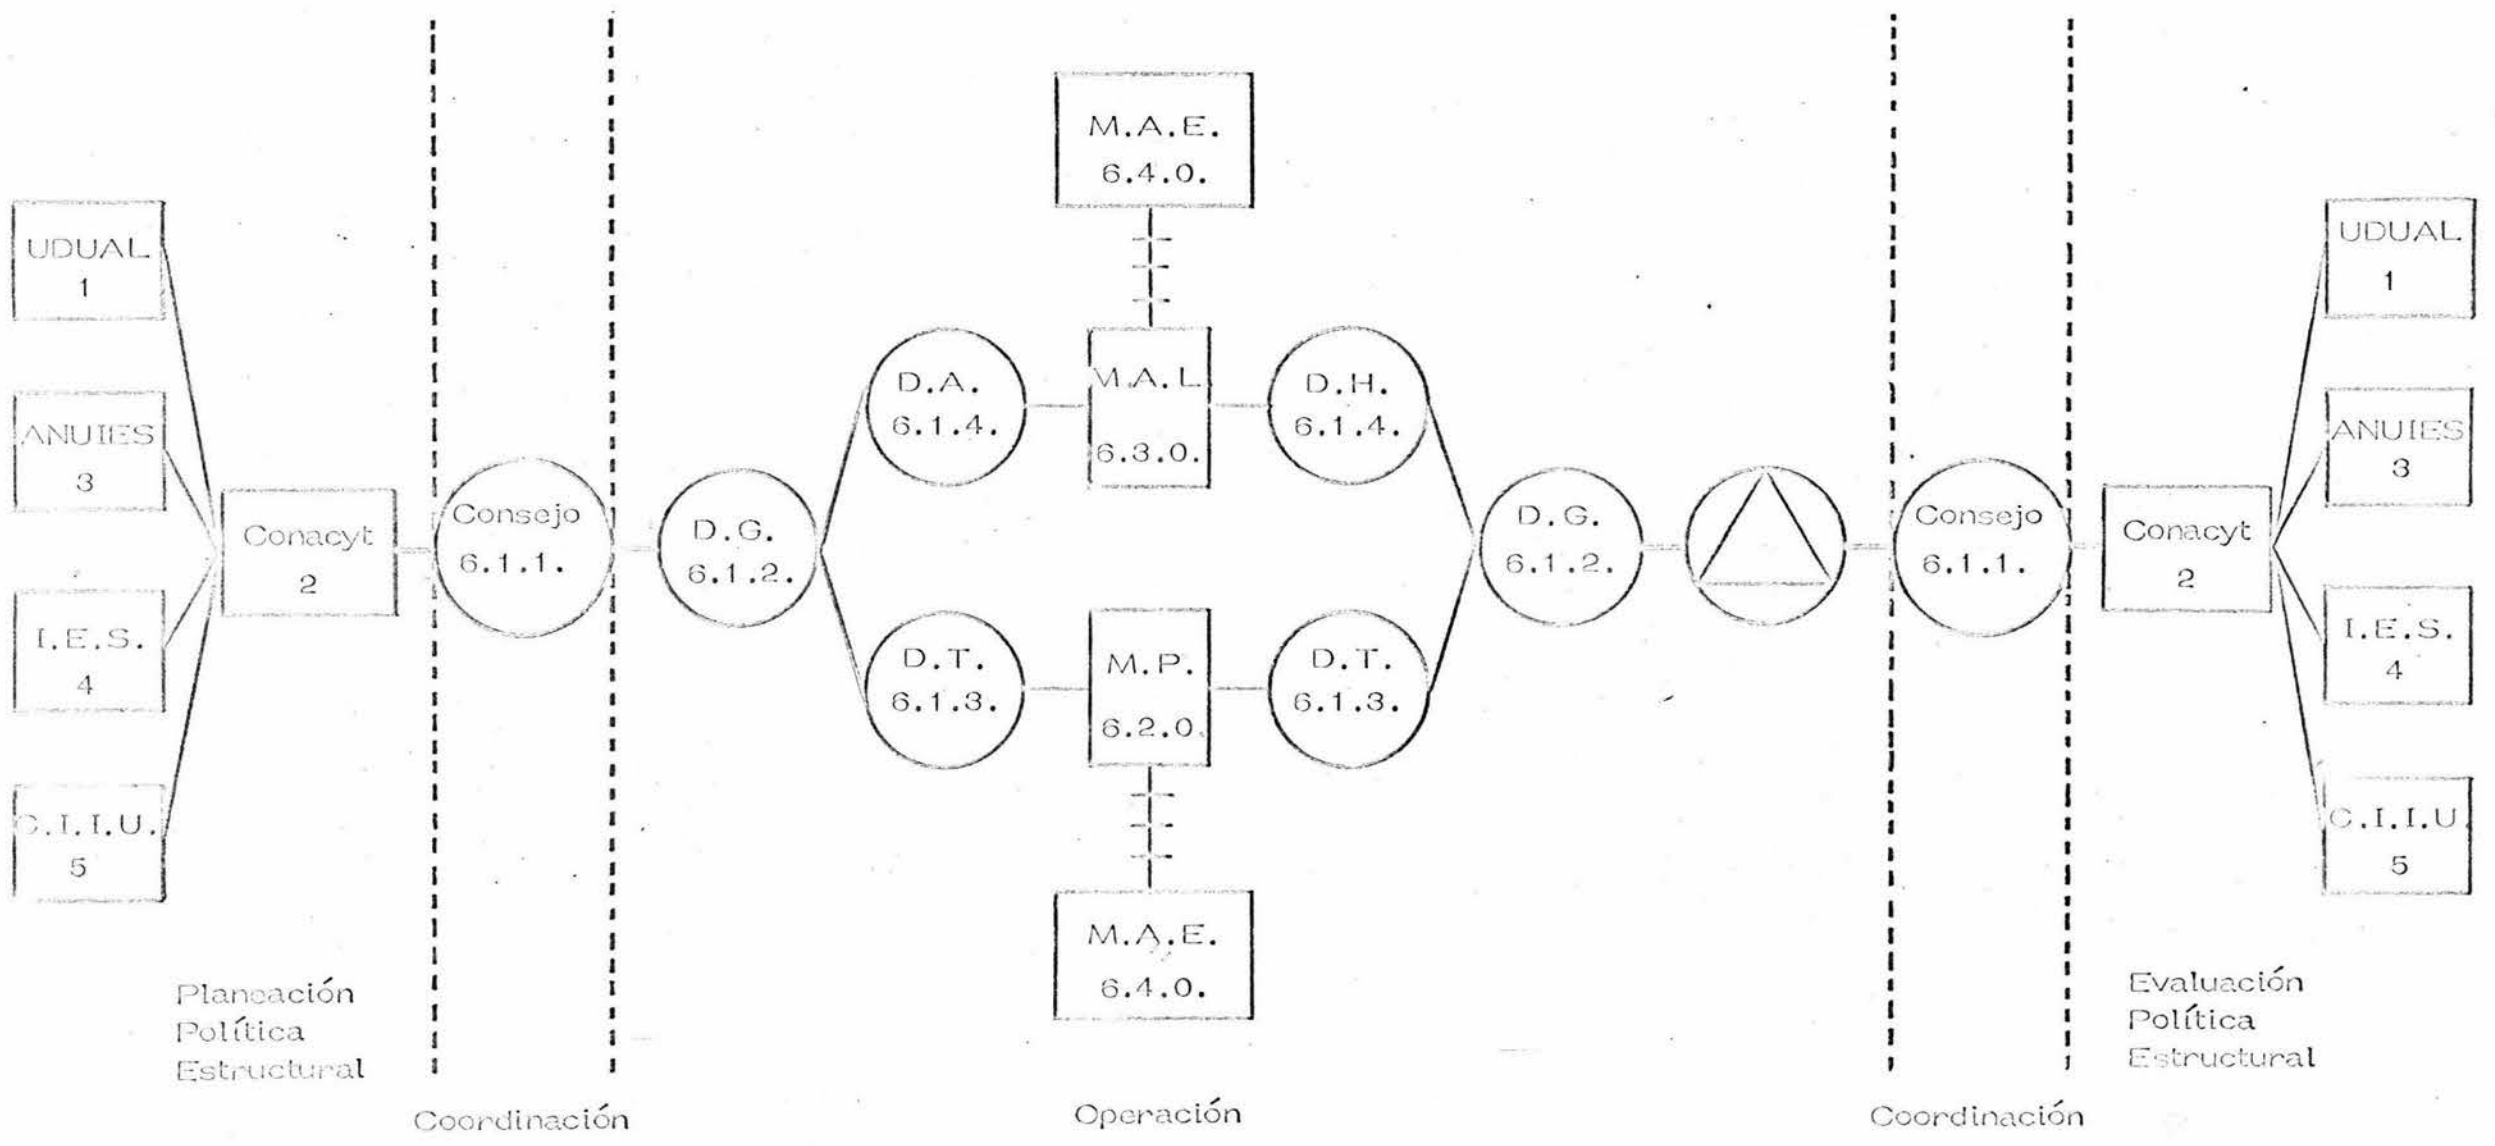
UDUAL
1

ANUIES
3

I.E.S.
4

C.I.I.U.
5

Conacyt
2

Consejo
6.1.1.

D.G.
6.1.2.

D.A.
6.1.4.

D.T.
6.1.3.

M.A.E.
6.4.0.

M.A.L.
6.3.0.

M.P.
6.2.0.

M.A.E.
6.4.0.

D.H.
6.1.4.

D.T.
6.1.3.

D.G.
6.1.2.

Consejo
6.1.1.

Conacyt
2

UDUAL
1

ANUIES
3

I.E.S.
4

C.I.I.U.
5

Planeación
Política
Estructural

Coordinación

Operación

Coordinación

Evaluación
Política
Estructural